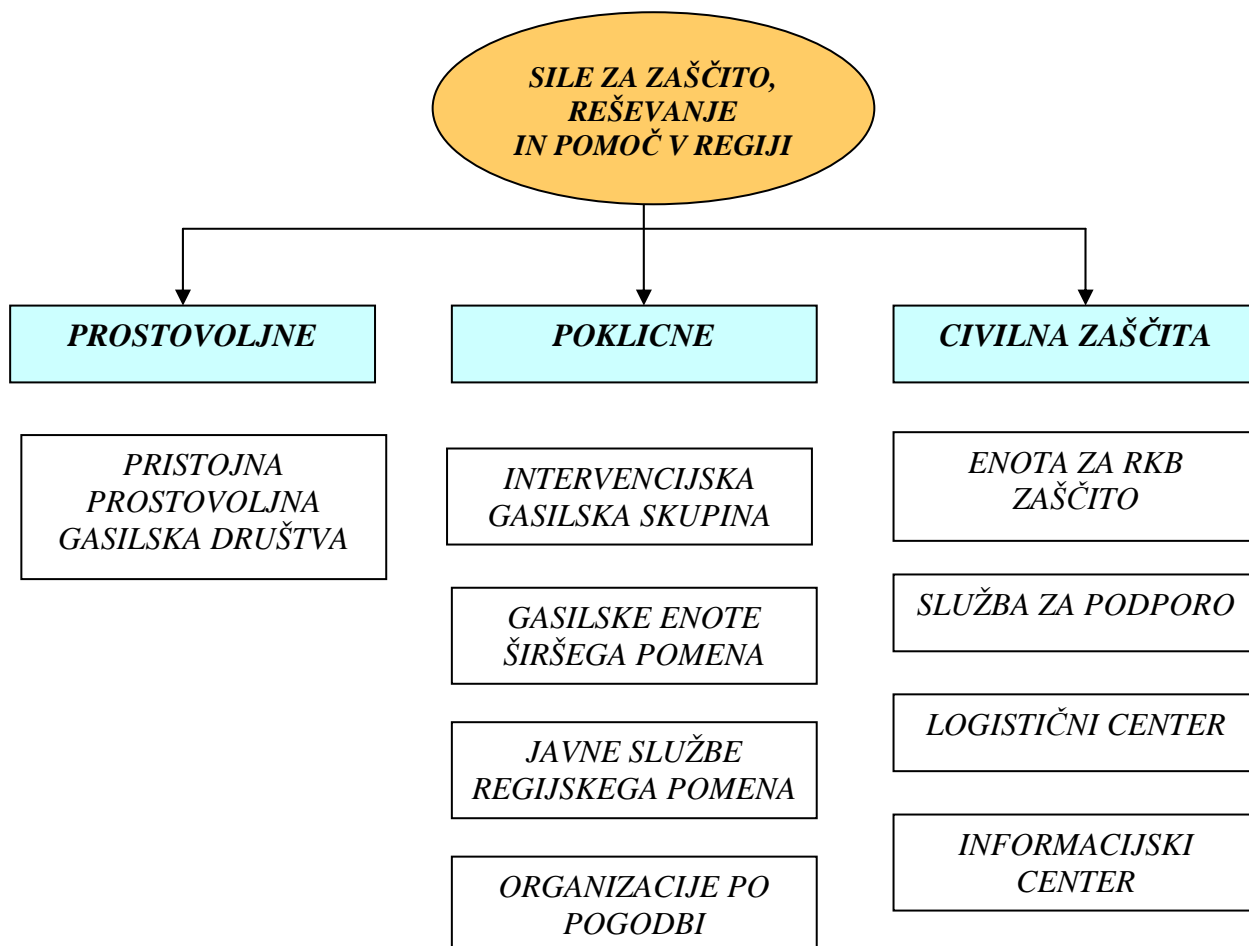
SILE ZA ZAŠČITO, REŠEVANJE IN POMOČ V REGIJI

PROSTOVOLJNE

PRISTOJNA PROSTOVOLJNA GASILSKA DRUŠTVA

POKLICNE

INTERVENCIJSKA GASILSKA SKUPINA

GASILSKE ENOTE ŠIRŠEGA POMENA

JAVNE SLUŽBE REGIJSKEGA POMENA

ORGANIZACIJE PO POGODBI

CIVILNA ZAŠČITA

ENOTA ZA RKB ZAŠČITO

SLUŽBA ZA PODPORO

LOGISTIČNI CENTER

INFORMACIJSKI CENTER